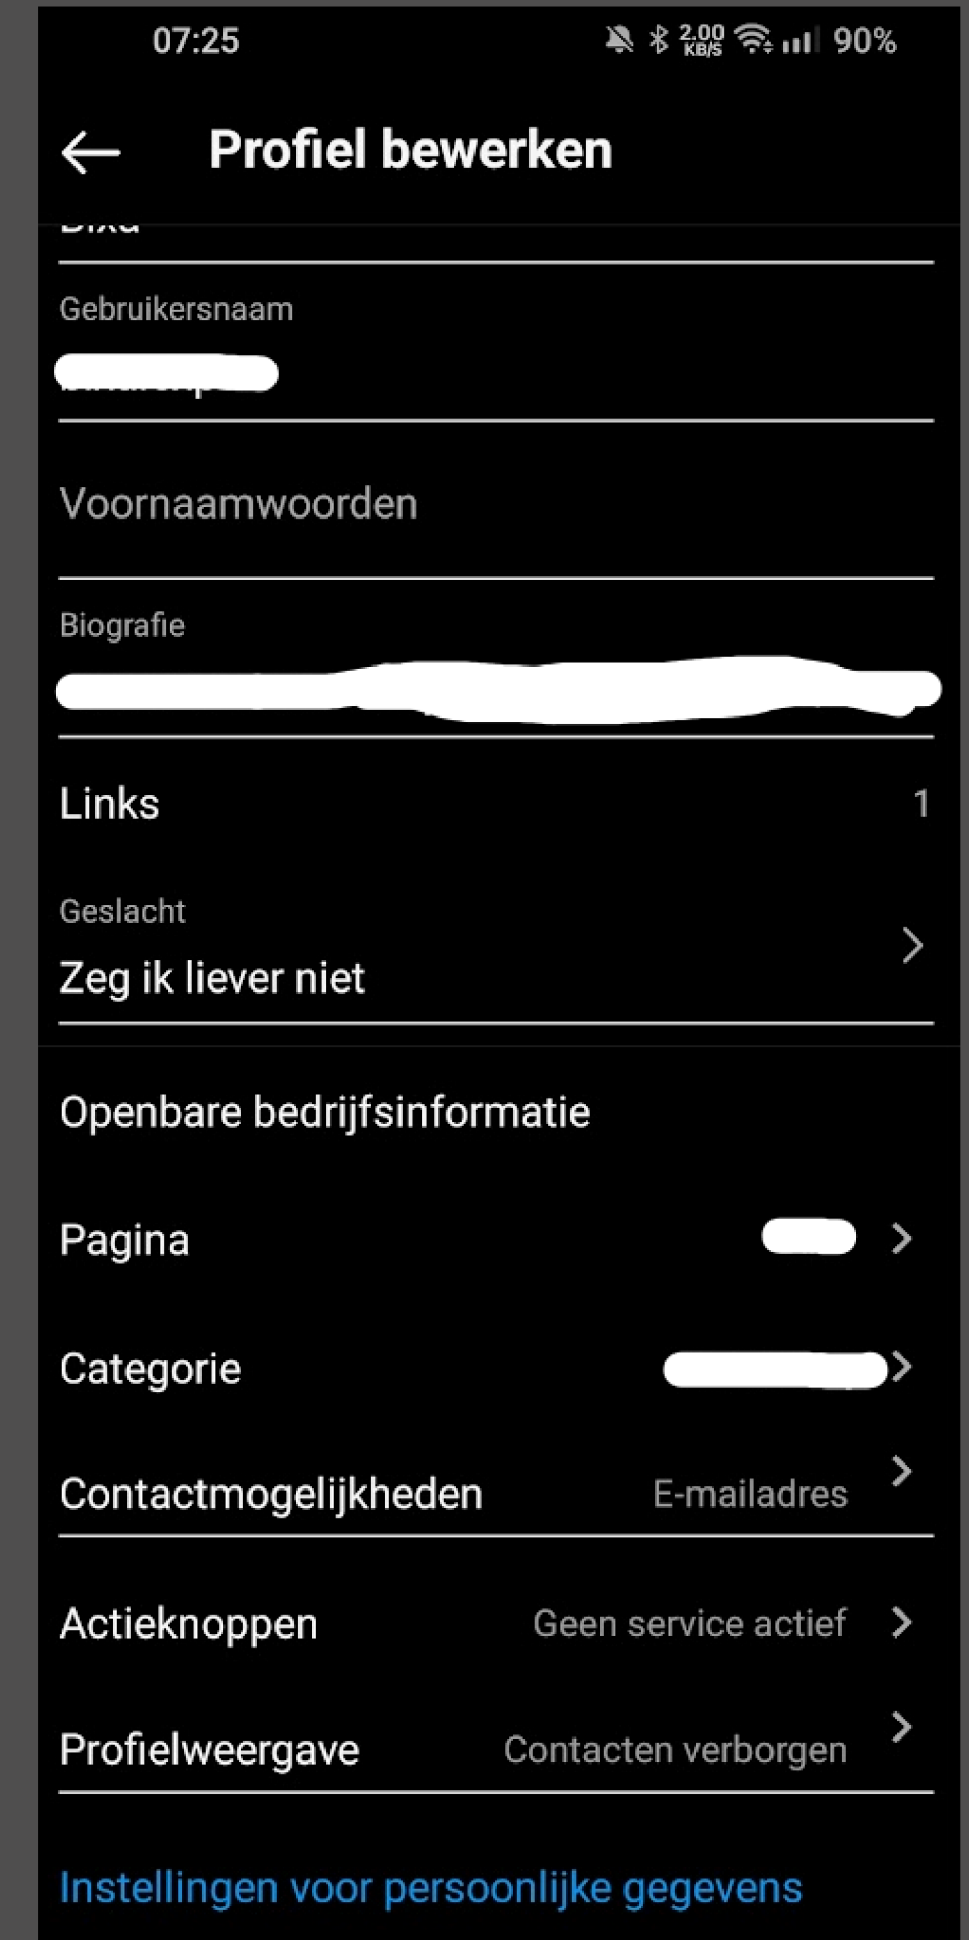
07:25 2,00 KB/S 90%

Profiel bewerken

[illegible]

Gebruikersnaam
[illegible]

Voornaamwoorden

Biografie
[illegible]

Links 1

Geslacht
Zeg ik liever niet

Openbare bedrijfsinformatie

Pagina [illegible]

Categorie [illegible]

Contactmogelijkheden E-mailadres

Actieknoppen Geen service actief

Profielweergave Contacten verborgen

Instellingen voor persoonlijke gegevens